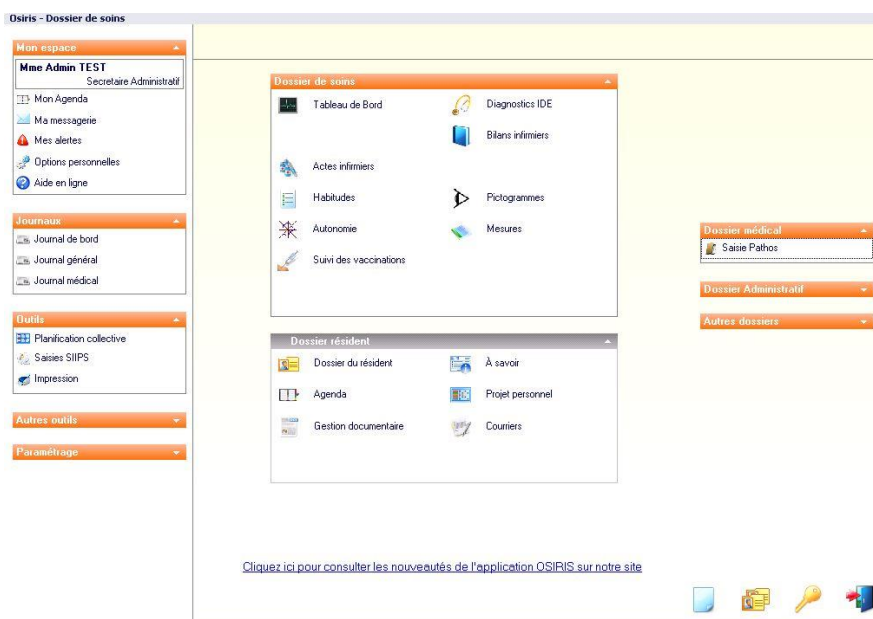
Osiris - Dossier de soins

Mon espace

Mme Admin TEST
Secretaire Administratif

Mon Agenda
Ma messagerie
Mes alertes
Options personnelles
Aide en ligne

Journaux

Journal de bord
Journal général
Journal médical

Outils

Planification collective
Saisies SIIPS
Impression

Autres outils

Paramétrage

Dossier de soins

Tableau de Bord
Diagnostics IDE
Bilans infirmiers
Actes infirmiers
Habitudes
Pictogrammes
Autonomie
Mesures
Suivi des vaccinations

Dossier résident

Dossier du résident
À savoir
Agenda
Projet personnel
Gestion documentaire
Courriers

Dossier médical

Saisie Pathos

Dossier Administratif

Autres dossiers

Cliquez ici pour consulter les nouveautés de l'application OSIRIS sur notre site